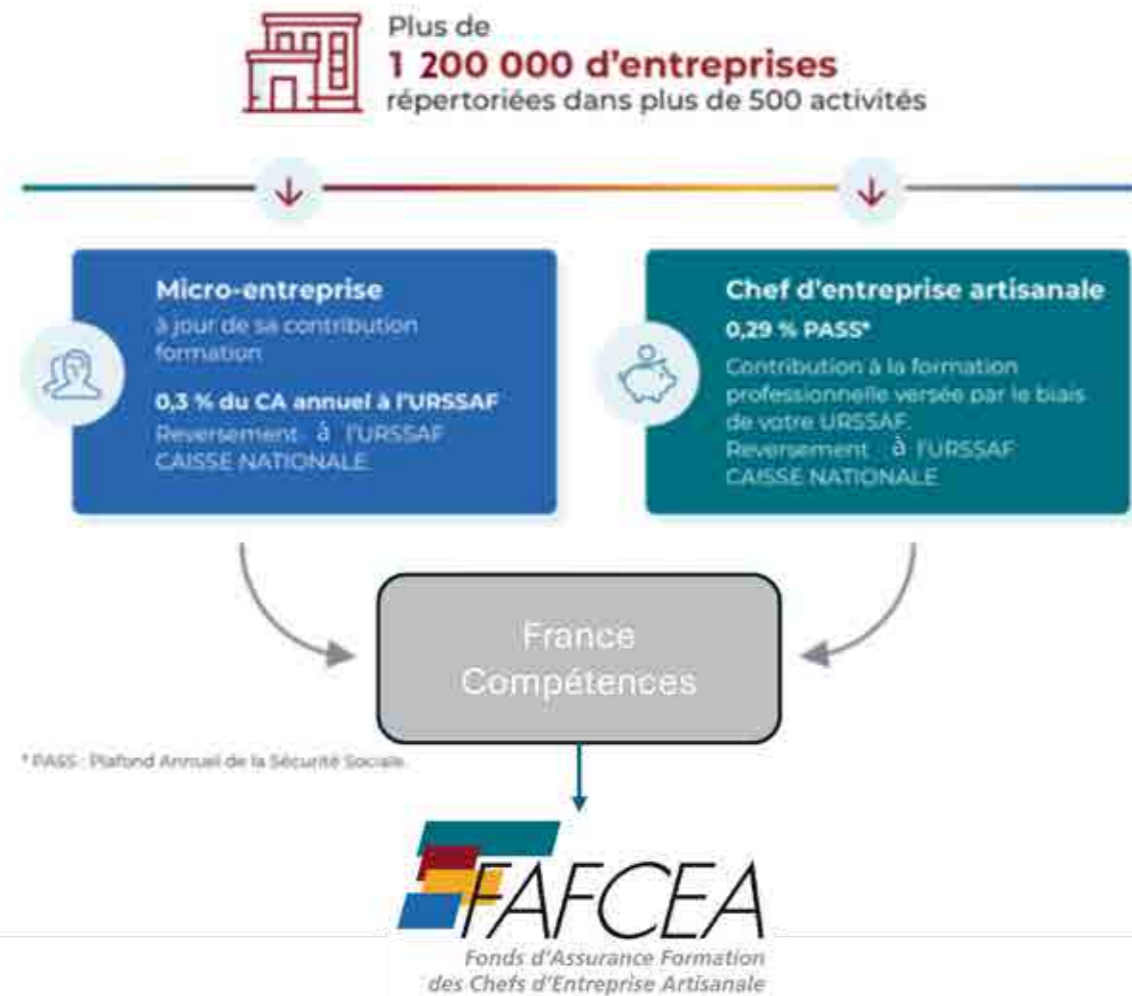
Plus de
1 200 000 d'entreprises
répertoriées dans plus de 500 activités

Micro-entreprise
à jour de sa contribution formation

0,3 % du CA annuel à l'URSSAF
Reversement à l'URSSAF CAISSE NATIONALE

Chef d'entreprise artisanale
0,29 % PASS*

Contribution à la formation professionnelle versée par le biais de votre URSSAF.
Reversement à l'URSSAF CAISSE NATIONALE

France Compétences

* PASS : Plafond Annuel de la Sécurité Sociale

FAFCEA
Fonds d'Assurance Formation des Chefs d'Entreprise Artisanale